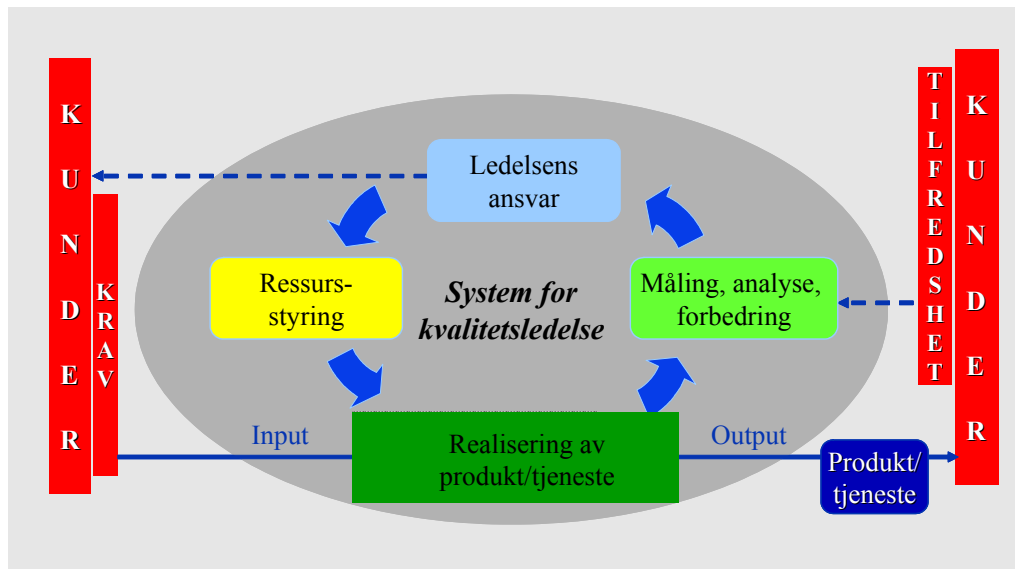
K
U
N
D
E
R

K
R
A
V

Ledelsens ansvar

Ressursstyring

System for kvalitetsledelse

Måling, analyse, forbedring

Input

Realisering av produkt/tjeneste

Output

Produkt/ tjeneste

T
I
L
F
R
E
D
S
H
E
T

K
U
N
D
E
R